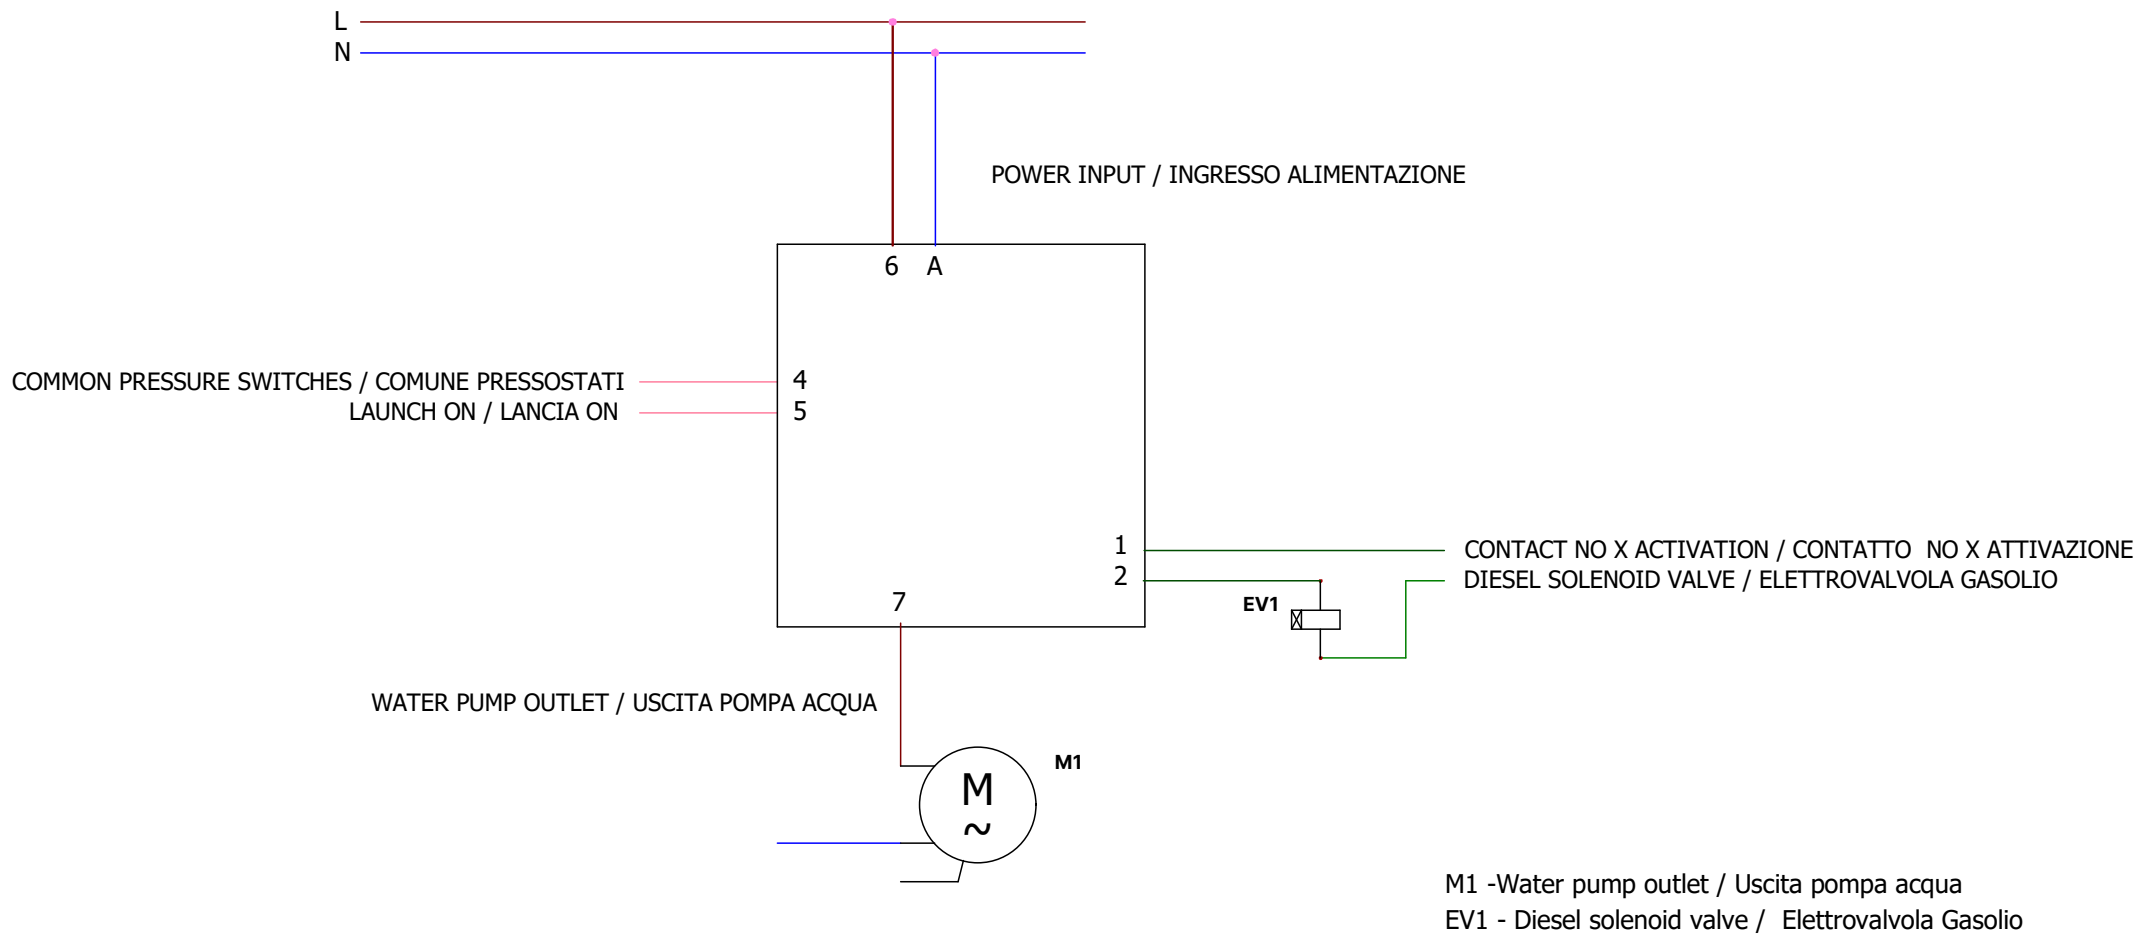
L
N

POWER INPUT / INGRESSO ALIMENTAZIONE

6 A

COMMON PRESSURE SWITCHES / COMUNE PRESSOSTATI
LAUNCH ON / LANCIA ON

4
5

1
2

CONTACT NO X ACTIVATION / CONTATTO NO X ATTIVAZIONE
DIESEL SOLENOID VALVE / ELETTROVALVOLA GASOLIO

EV1

7

WATER PUMP OUTLET / USCITA POMPA ACQUA

M1

M
~

M1 -Water pump outlet / Uscita pompa acqua
EV1 - Diesel solenoid valve / Elettrovalvola Gasolio